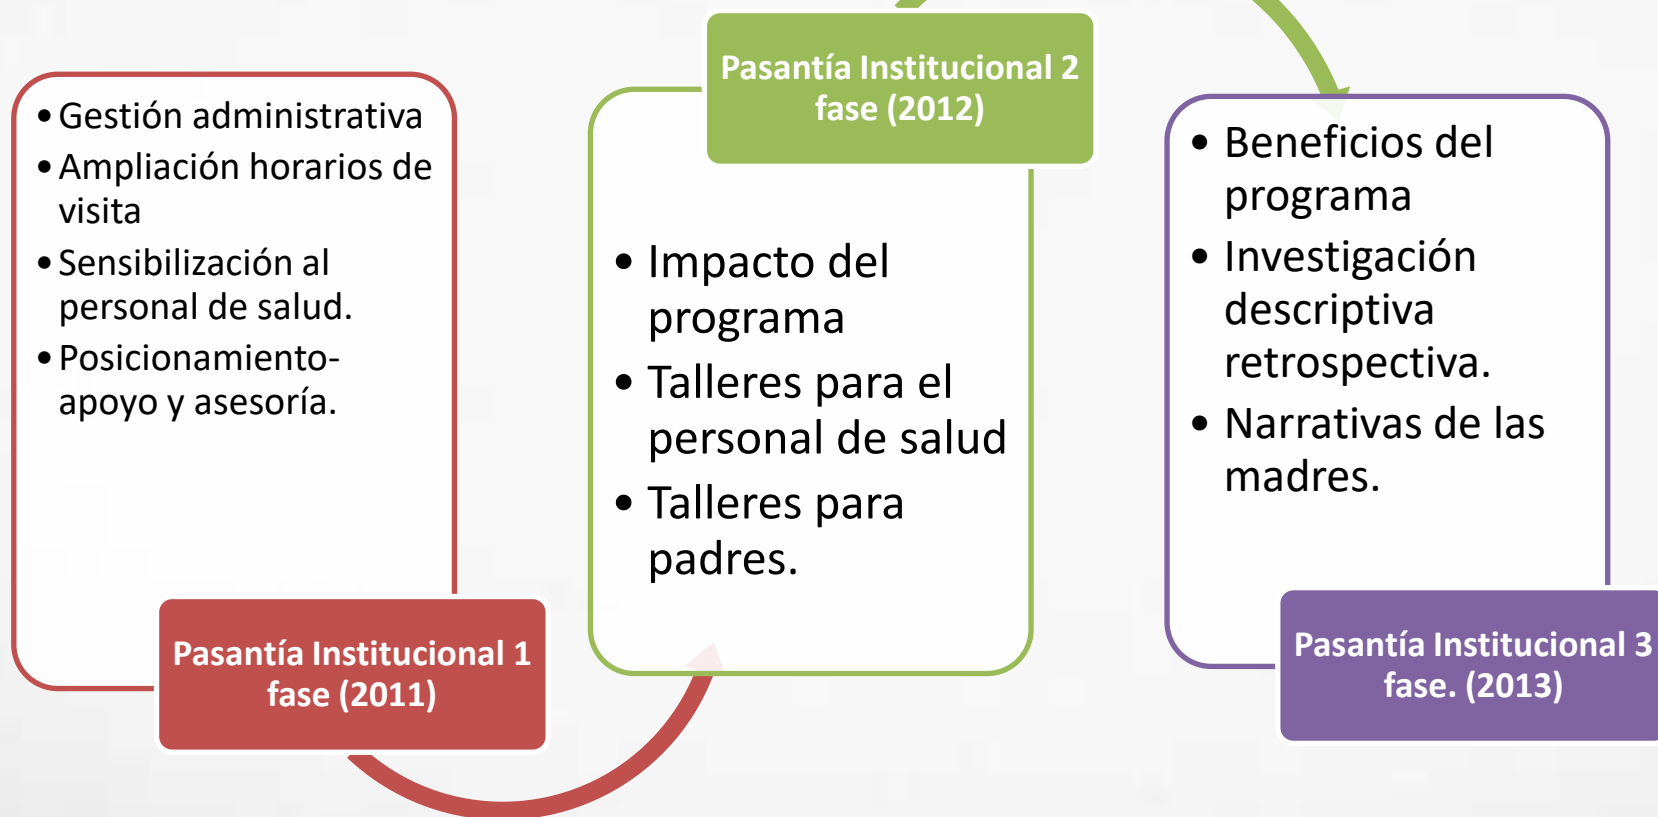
- Gestión administrativa
- Ampliación horarios de visita
- Sensibilización al personal de salud.
- Posicionamiento-apoyo y asesoría.

Pasantía Institucional 1 fase (2011)

Pasantía Institucional 2 fase (2012)

- Impacto del programa
- Talleres para el personal de salud
- Talleres para padres.

- Beneficios del programa
- Investigación descriptiva retrospectiva.
- Narrativas de las madres.

Pasantía Institucional 3 fase. (2013)